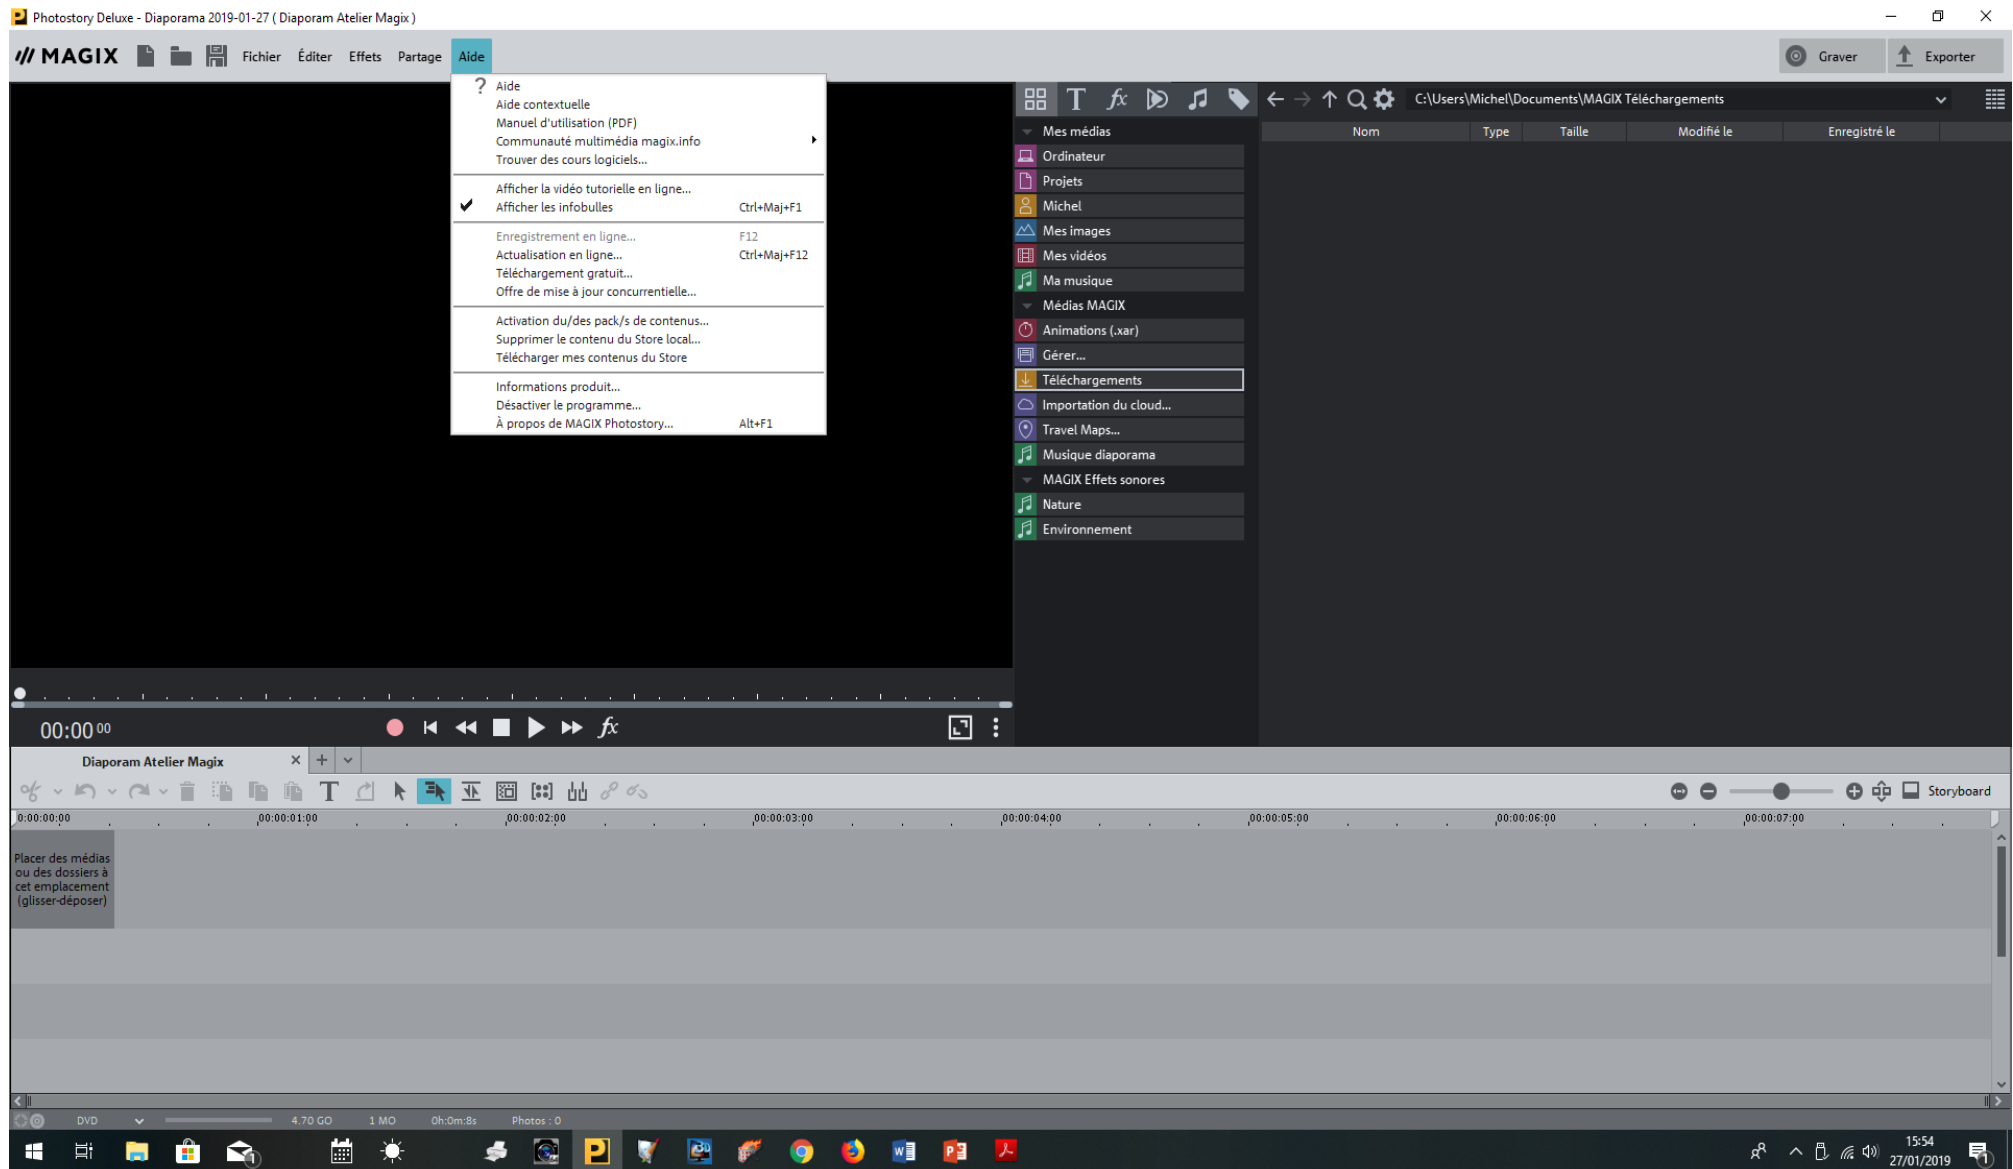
Photostory Deluxe - Diaporama 2019-01-27 ( Diaporam Atelier Magix )

MAGIX Fichier Éditer Effets Partage Aide

Graver Exporter

? Aide
Aide contextuelle
Manuel d'utilisation (PDF)
Communauté multimédia magix.info
Trouver des cours logiciels...

Afficher la vidéo tutorielle en ligne...
Afficher les infobulles Ctrl+Maj+F1

Enregistrement en ligne... F12
Actualisation en ligne... Ctrl+Maj+F12
Téléchargement gratuit...
Offre de mise à jour concurrentielle...

Activation du/des pack/s de contenus...
Supprimer le contenu du Store local...
Télécharger mes contenus du Store

Informations produit...
Désactiver le programme...
À propos de MAGIX Photostory... Alt+F1

C:\Users\Michel\Documents\MAGIX Téléchargements

Mes médias
Ordinateur
Projets
Michel
Mes images
Mes vidéos
Ma musique
Médias MAGIX
Animations (.xar)
Gérer...
Téléchargements
Importation du cloud...
Travel Maps...
Musique diaporama
MAGIX Effets sonores
Nature
Environnement

| Nom | Type | Taille | Modifié le | Enregistré le |
|---|---|---|---|---|

00:00:00

Diaporam Atelier Magix

Storyboard

0:00:00:00 00:00:01:00 00:00:02:00 00:00:03:00 00:00:04:00 00:00:05:00 00:00:06:00 00:00:07:00

Placer des médias ou des dossiers à cet emplacement (glisser-déposer)

DVD 4.70 GO 1 MO 0h:0m:8s Photos : 0

15:54
27/01/2019